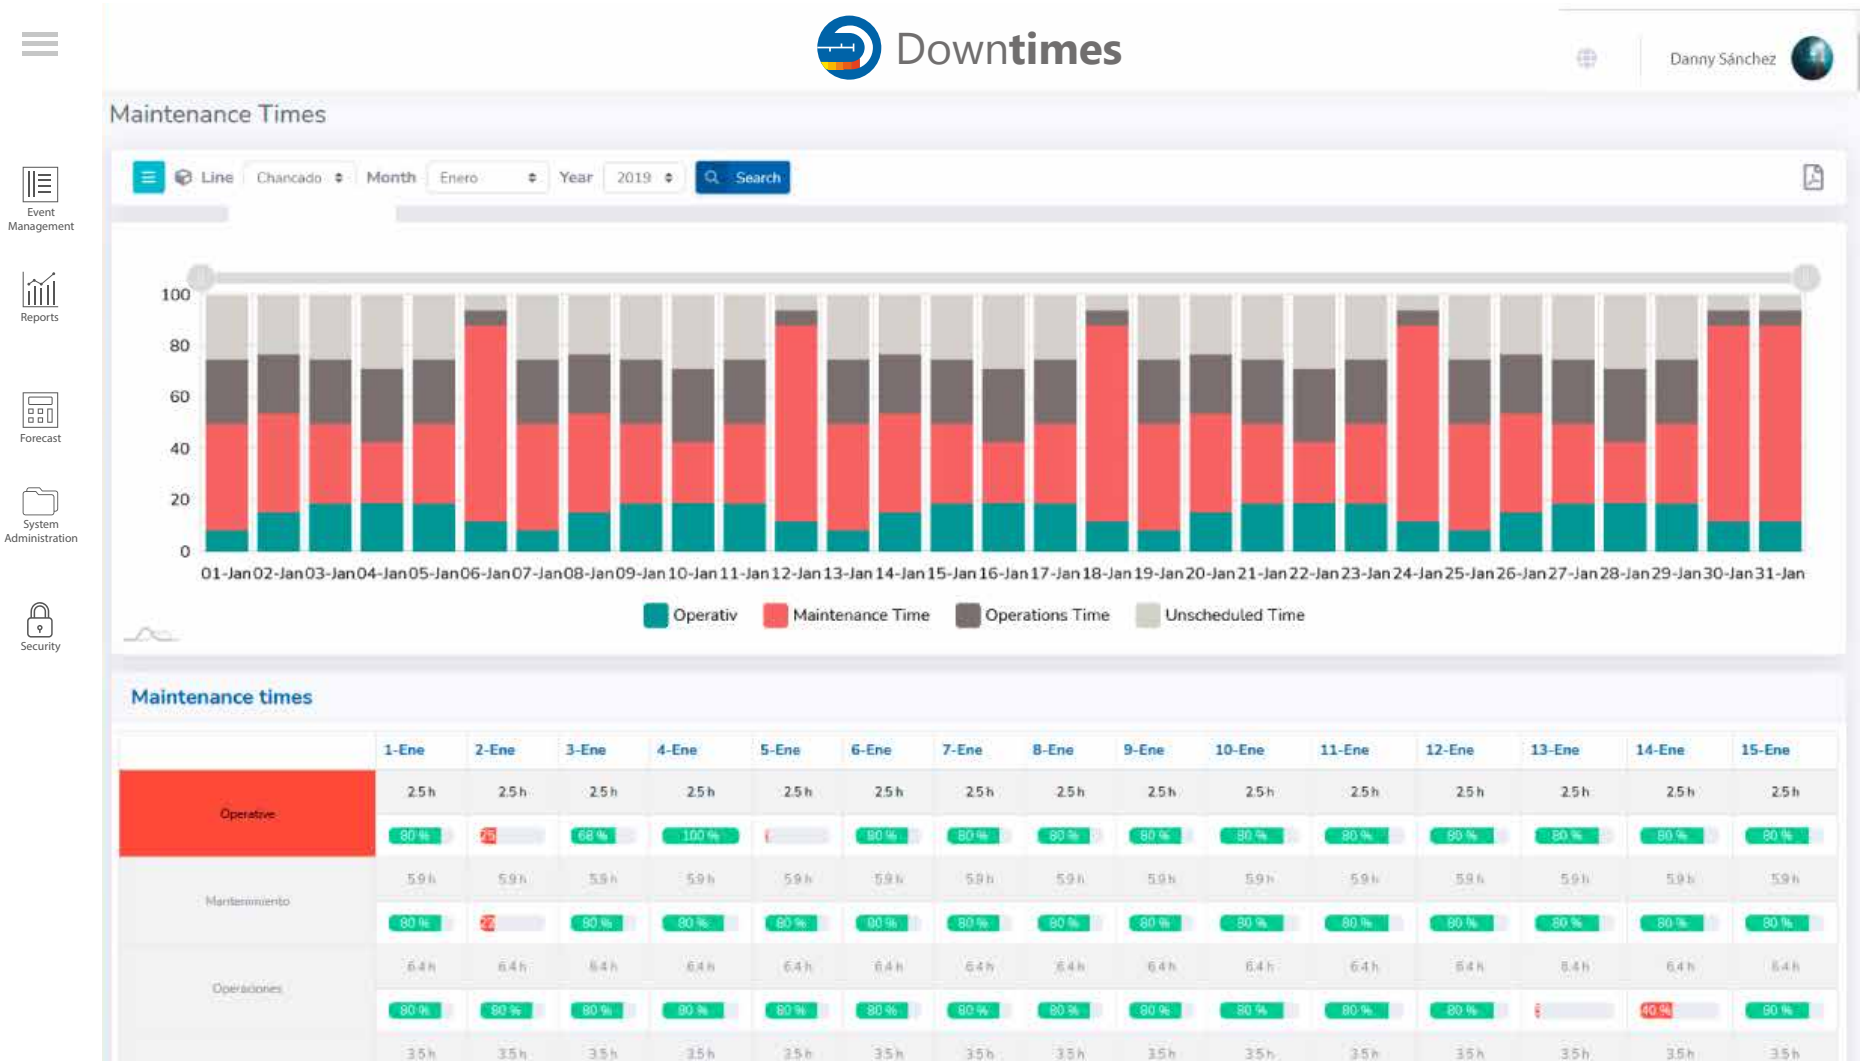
Downtimes

Danny Sánchez

Event Management

Reports

Forecast

System Administration

Security

Maintenance Times

Line Chancado Month Enero Year 2019 Search

100
80
60
40
20
0

01-Jan 02-Jan 03-Jan 04-Jan 05-Jan 06-Jan 07-Jan 08-Jan 09-Jan 10-Jan 11-Jan 12-Jan 13-Jan 14-Jan 15-Jan 16-Jan 17-Jan 18-Jan 19-Jan 20-Jan 21-Jan 22-Jan 23-Jan 24-Jan 25-Jan 26-Jan 27-Jan 28-Jan 29-Jan 30-Jan 31-Jan

Operativ Maintenance Time Operations Time Unscheduled Time

Maintenance times

| | 1-Ene | 2-Ene | 3-Ene | 4-Ene | 5-Ene | 6-Ene | 7-Ene | 8-Ene | 9-Ene | 10-Ene | 11-Ene | 12-Ene | 13-Ene | 14-Ene | 15-Ene |
|---|---|---|---|---|---|---|---|---|---|---|---|---|---|---|---|
| Operative | 25 h | 25 h | 25 h | 25 h | 25 h | 25 h | 25 h | 25 h | 25 h | 25 h | 25 h | 25 h | 25 h | 25 h | 25 h |
| | 80 % | 25 | 68 % | 100 % | | 80 % | 80 % | 80 % | 80 % | 80 % | 80 % | 80 % | 80 % | 80 % | 80 % |
| Mantenimiento | 59 h | 59 h | 59 h | 59 h | 59 h | 59 h | 59 h | 59 h | 59 h | 59 h | 59 h | 59 h | 59 h | 59 h | 59 h |
| | 80 % | 25 | 80 % | 80 % | 80 % | 80 % | 80 % | 80 % | 80 % | 80 % | 80 % | 80 % | 80 % | 80 % | 80 % |
| Operaciones | 64 h | 64 h | 64 h | 64 h | 64 h | 64 h | 64 h | 64 h | 64 h | 64 h | 64 h | 64 h | 64 h | 64 h | 64 h |
| | 80 % | 80 % | 80 % | 80 % | 80 % | 80 % | 80 % | 80 % | 80 % | 80 % | 80 % | 80 % | | 40 % | 80 % |
| | 35 h | 35 h | 35 h | 35 h | 35 h | 35 h | 35 h | 35 h | 35 h | 35 h | 35 h | 35 h | 35 h | 35 h | 35 h |